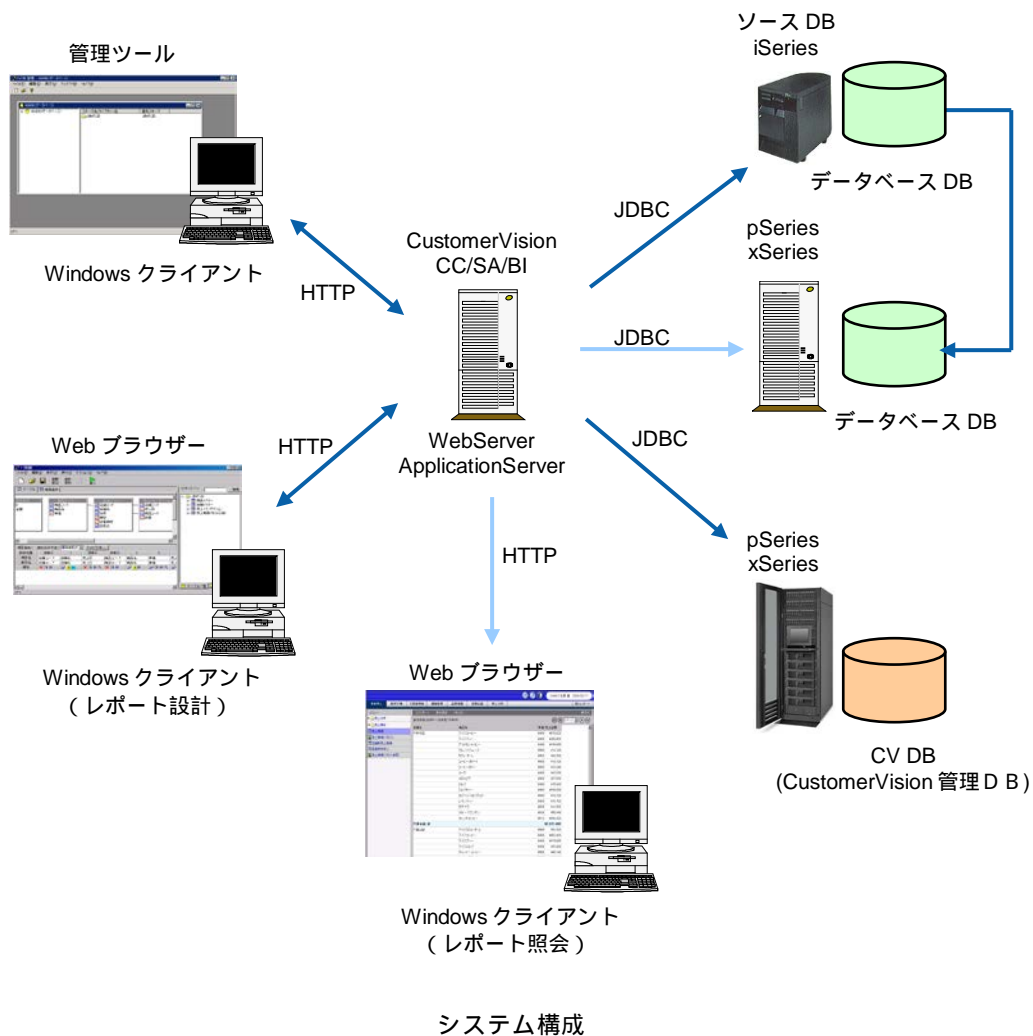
管理ツール

Windows クライアント

HTTP

CustomerVision
CC/SA/BI

WebServer
ApplicationServer

ソース DB
iSeries

データベース DB

JDBC

pSeries
xSeries

JDBC

データベース DB

JDBC

Web ブラウザー

HTTP

Windows クライアント
（レポート設計）

HTTP

Web ブラウザー

Windows クライアント
（レポート照会）

pSeries
xSeries

CV DB
(CustomerVision 管理ＤＢ)

システム構成